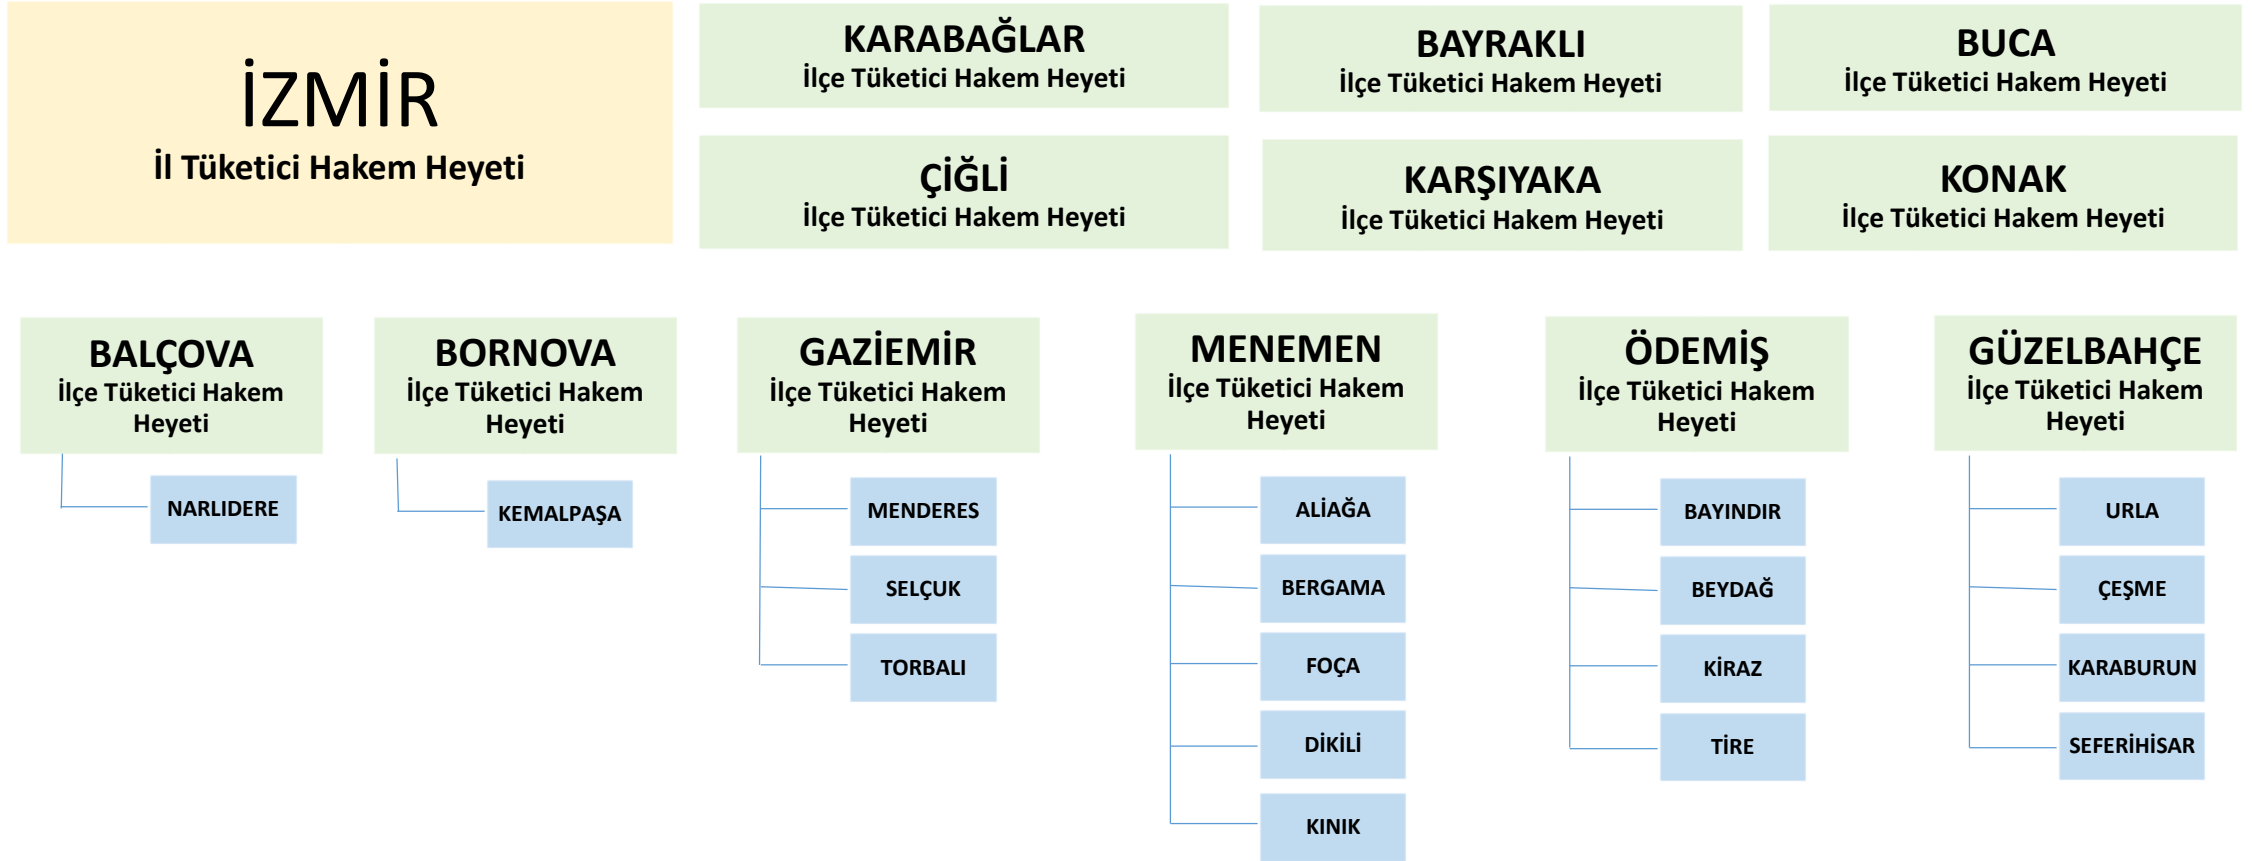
İZMİR
İl Tüketici Hakem Heyeti

KARABAĞLAR
İlçe Tüketici Hakem Heyeti

BAYRAKLI
İlçe Tüketici Hakem Heyeti

BUCA
İlçe Tüketici Hakem Heyeti

ÇİĞLİ
İlçe Tüketici Hakem Heyeti

KARŞIYAKA
İlçe Tüketici Hakem Heyeti

KONAK
İlçe Tüketici Hakem Heyeti

BALÇOVA
İlçe Tüketici Hakem Heyeti

NARLIDERE

BORNOVA
İlçe Tüketici Hakem Heyeti

KEMALPAŞA

GAZİEMİR
İlçe Tüketici Hakem Heyeti

MENDERES

SELÇUK

TORBALI

MENEMEN
İlçe Tüketici Hakem Heyeti

ALİAĞA

BERGAMA

FOÇA

DİKİLİ

KINIK

ÖDEMİŞ
İlçe Tüketici Hakem Heyeti

BAYINDIR

BEYDAĞ

KİRAZ

TİRE

GÜZELBAHÇE
İlçe Tüketici Hakem Heyeti

URLA

ÇEŞME

KARABURUN

SEFERİHİSAR